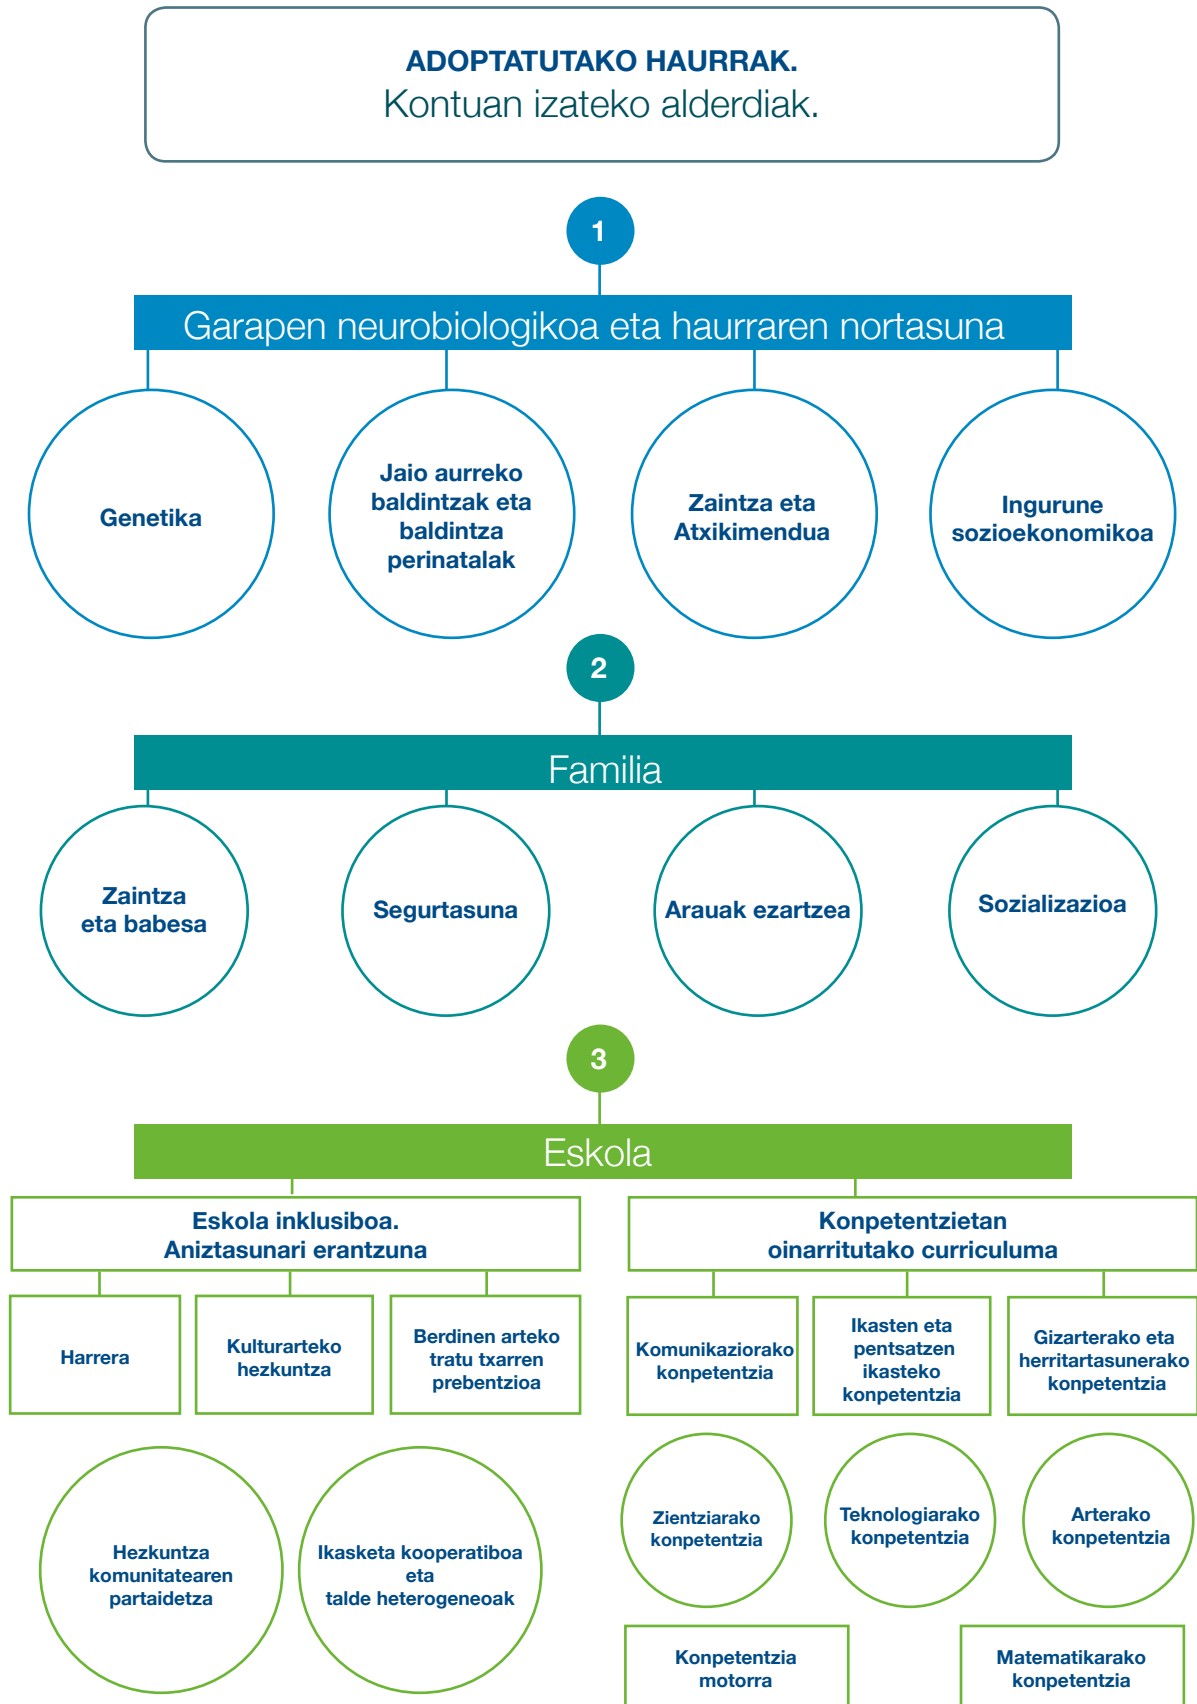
ADOPTATUTAKO HAURRAK.
Kontuan izateko alderdiak.

1

Garapen neurobiologikoa eta haurraren nortasuna

Genetika

Jaio aurreko baldintzak eta baldintza perinatalak

Zaintza eta Atxikimendua

Ingurune sozioekonomikoa

2

Familia

Zaintza eta babesa

Segurtasuna

Arauak ezartzea

Sozializazioa

3

Eskola

Eskola inklusiboa. Aniztasunari erantzuna

Harrera

Kulturarteko hezkuntza

Berdinen arteko tratu txarren prebentzioa

Hezkuntza komunitatearen partaidetza

Ikasketa kooperatiboa eta talde heterogeneoak

Konpetentzietan oinarritutako curriculuma

Komunikaziorako konpetentzia

Ikasten eta pentsatzen ikasteko konpetentzia

Gizarterako eta herritartasunerako konpetentzia

Zientziarako konpetentzia

Teknologiarako konpetentzia

Arterako konpetentzia

Konpetentzia motorra

Matematikarako konpetentzia